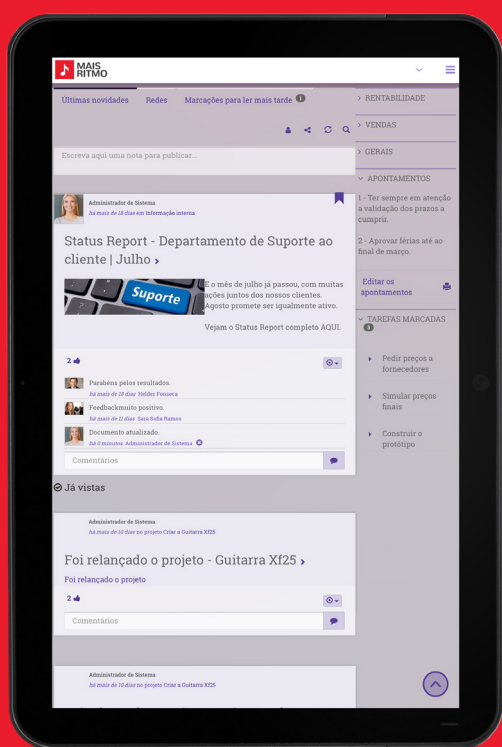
MAIS RITMO

Últimas novidades Redes Marcações para ler mais tarde 1

Escreva aqui uma nota para publicar...

Administrador de Sistema
há mais de 18 dias em Informação interna

Status Report - Departamento de Suporte ao cliente | Julho

Suporte

E o mês de julho já passou, com muitas ações juntos dos nossos clientes. Agosto promete ser igualmente ativo.

Vejam o Status Report completo AQUI.

2

Parabéns pelos resultados.
há mais de 18 dias Hélder Fonseca

Feedbackmuito positivo.
há mais de 11 dias Sara Sofia Ramos

Documento atualizado.
há 0 minutos Administrador de Sistema

Comentários

Já vistas

Administrador de Sistema
há mais de 10 dias no projeto Criar a Guitarra Xf25

Foi relançado o projeto - Guitarra Xf25

Foi relançado o projeto

2

Comentários

Administrador de Sistema
há mais de 10 dias no projeto Criar a Guitarra Xf25

RENTABILIDADE

VENDAS

GERAIS

APONTAMENTOS

1 - Ter sempre em atenção a validação dos prazos a cumprir.

2 - Aprovar férias até ao final de março.

Editar os apontamentos

TAREFAS MARCADAS 3

Pedir preços a fornecedores

Simular preços finais

Construir o protótipo